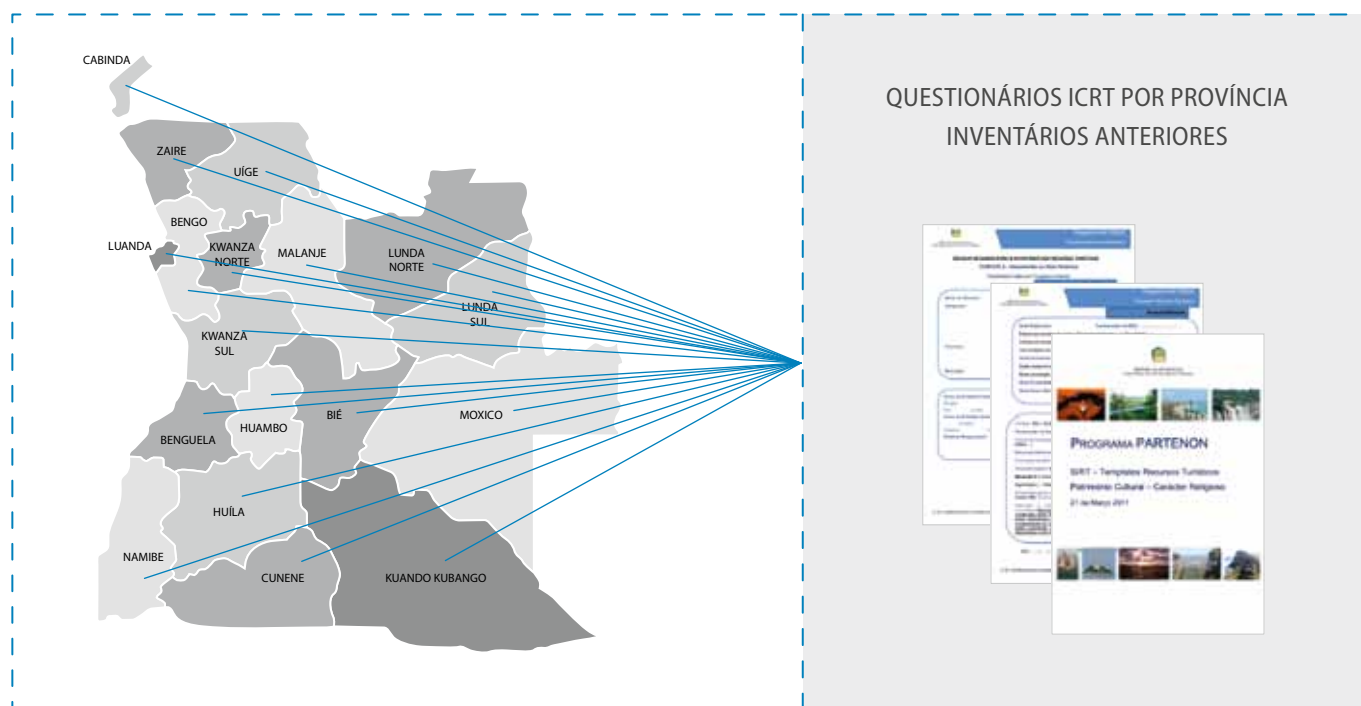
CABINDA
ZAIRE
UÍGE
BENGO
LUANDA
KWANZA NORTE
MALANJE
LUNDA NORTE
LUNDA SUL
KWANZA SUL
BENGUELA
HUAMBO
BIÉ
MOXICO
HUÍLA
NAMIBE
CUNENE
KUANDO KUBANGO

QUESTIONÁRIOS ICRT POR PROVÍNCIA
INVENTÁRIOS ANTERIORES

PROGRAMA PARTENON
SIRT – Templates Recursos Turísticos
Património Cultural – Carácter Religioso
21 de Março 2011